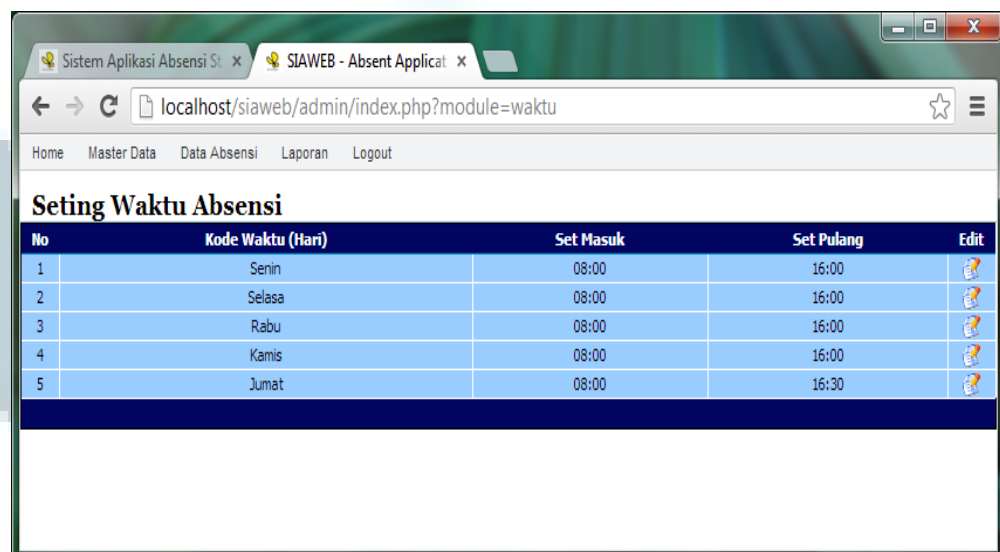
Sistem Aplikasi Absensi St ×
SIAWEB - Absent Applicat ×

localhost/siaweb/admin/index.php?module=waktu

Home Master Data Data Absensi Laporan Logout

Seting Waktu Absensi

| No | Kode Waktu (Hari) | Set Masuk | Set Pulang | Edit |
|---|---|---|---|---|
| 1 | Senin | 08:00 | 16:00 | |
| 2 | Selasa | 08:00 | 16:00 | |
| 3 | Rabu | 08:00 | 16:00 | |
| 4 | Kamis | 08:00 | 16:00 | |
| 5 | Jumat | 08:00 | 16:30 | |